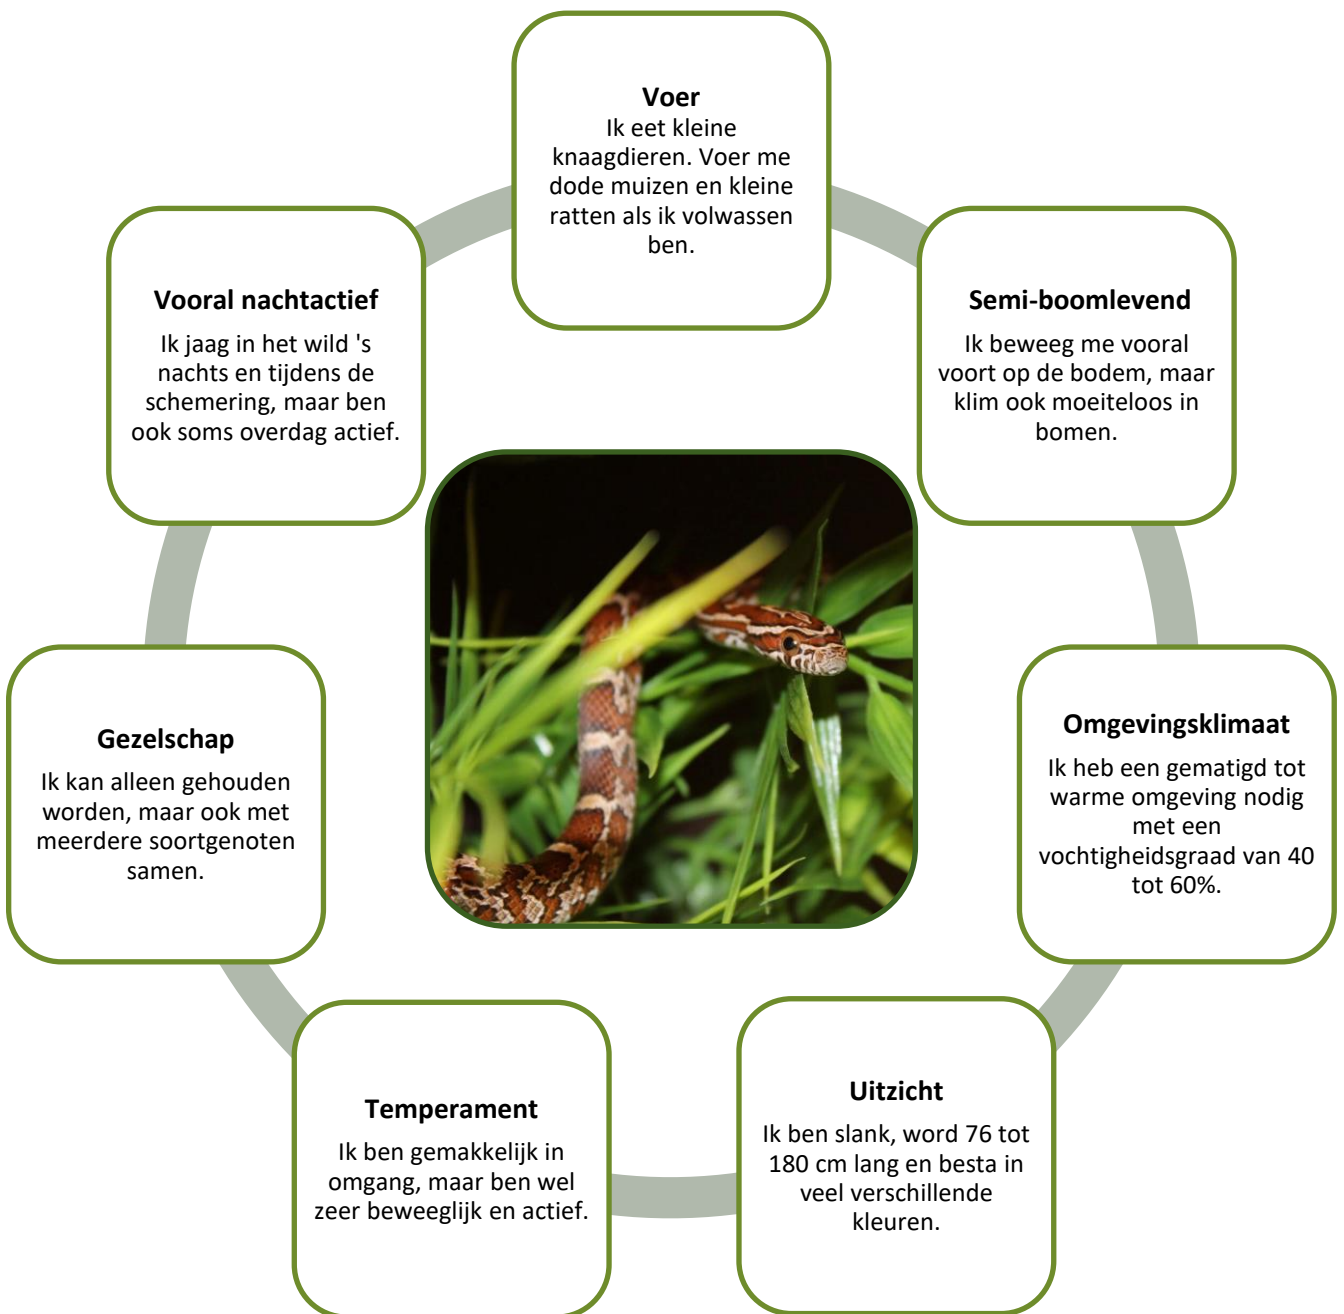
**Voer**
Ik eet kleine knaagdieren. Voer me dode muizen en kleine ratten als ik volwassen ben.

**Semi-boomlevend**
Ik beweeg me vooral voort op de bodem, maar klim ook moeiteloos in bomen.

**Omgevingsklimaat**
Ik heb een gematigd tot warme omgeving nodig met een vochtigheidsgraad van 40 tot 60%.

**Uitzicht**
Ik ben slank, word 76 tot 180 cm lang en besta in veel verschillende kleuren.

**Temperament**
Ik ben gemakkelijk in omgang, maar ben wel zeer beweeglijk en actief.

**Gezelschap**
Ik kan alleen gehouden worden, maar ook met meerdere soortgenoten samen.

**Vooral nachtactief**
Ik jaag in het wild 's nachts en tijdens de schemering, maar ben ook soms overdag actief.